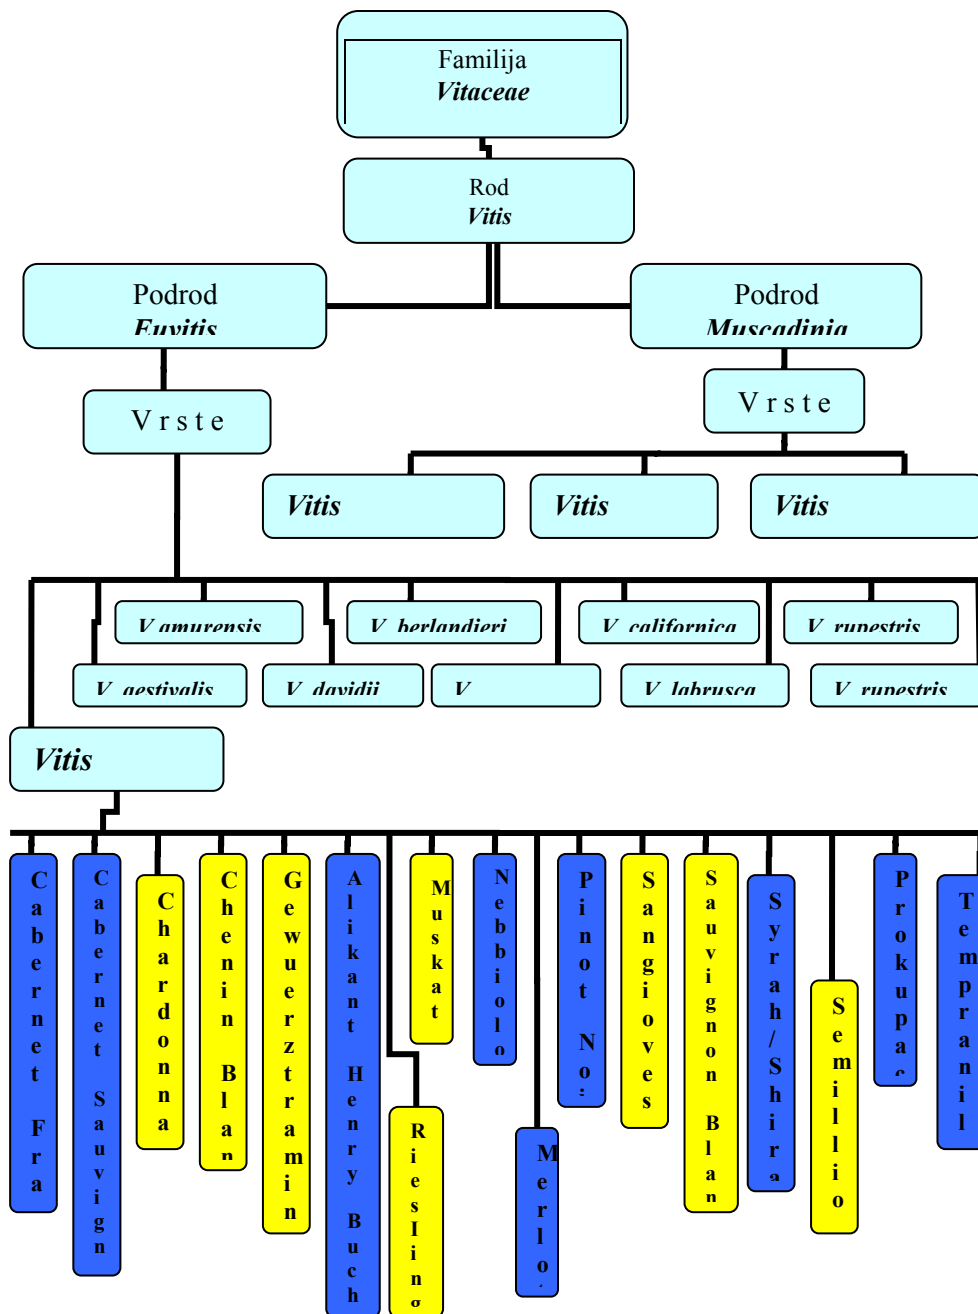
Familija
*Vitaceae*

Rod
*Vitis*

Podrod
*Euvitis*

Podrod
*Muscadinia*

V r s t e

V r s t e

*Vitis*

*Vitis*

*Vitis*

*V. amurensis*

*V. berlandieri*

*V. californica*

*V. rupestris*

*V. aestivalis*

*V. davidii*

*V.*

*V. labrusca*

*V. rupestris*

*Vitis*

Cabernet Fra

Cabernet Sauvign

Chardonna

Chenin Blan

Gewuerztrami

Alikant Henry Buch

Muskat

Riesling

Nebbiolo

Merlo

Pinot No

Sangioves

Sauvignon Blan

Syrah/Shira

Semillio

Prokupac

Tempranil